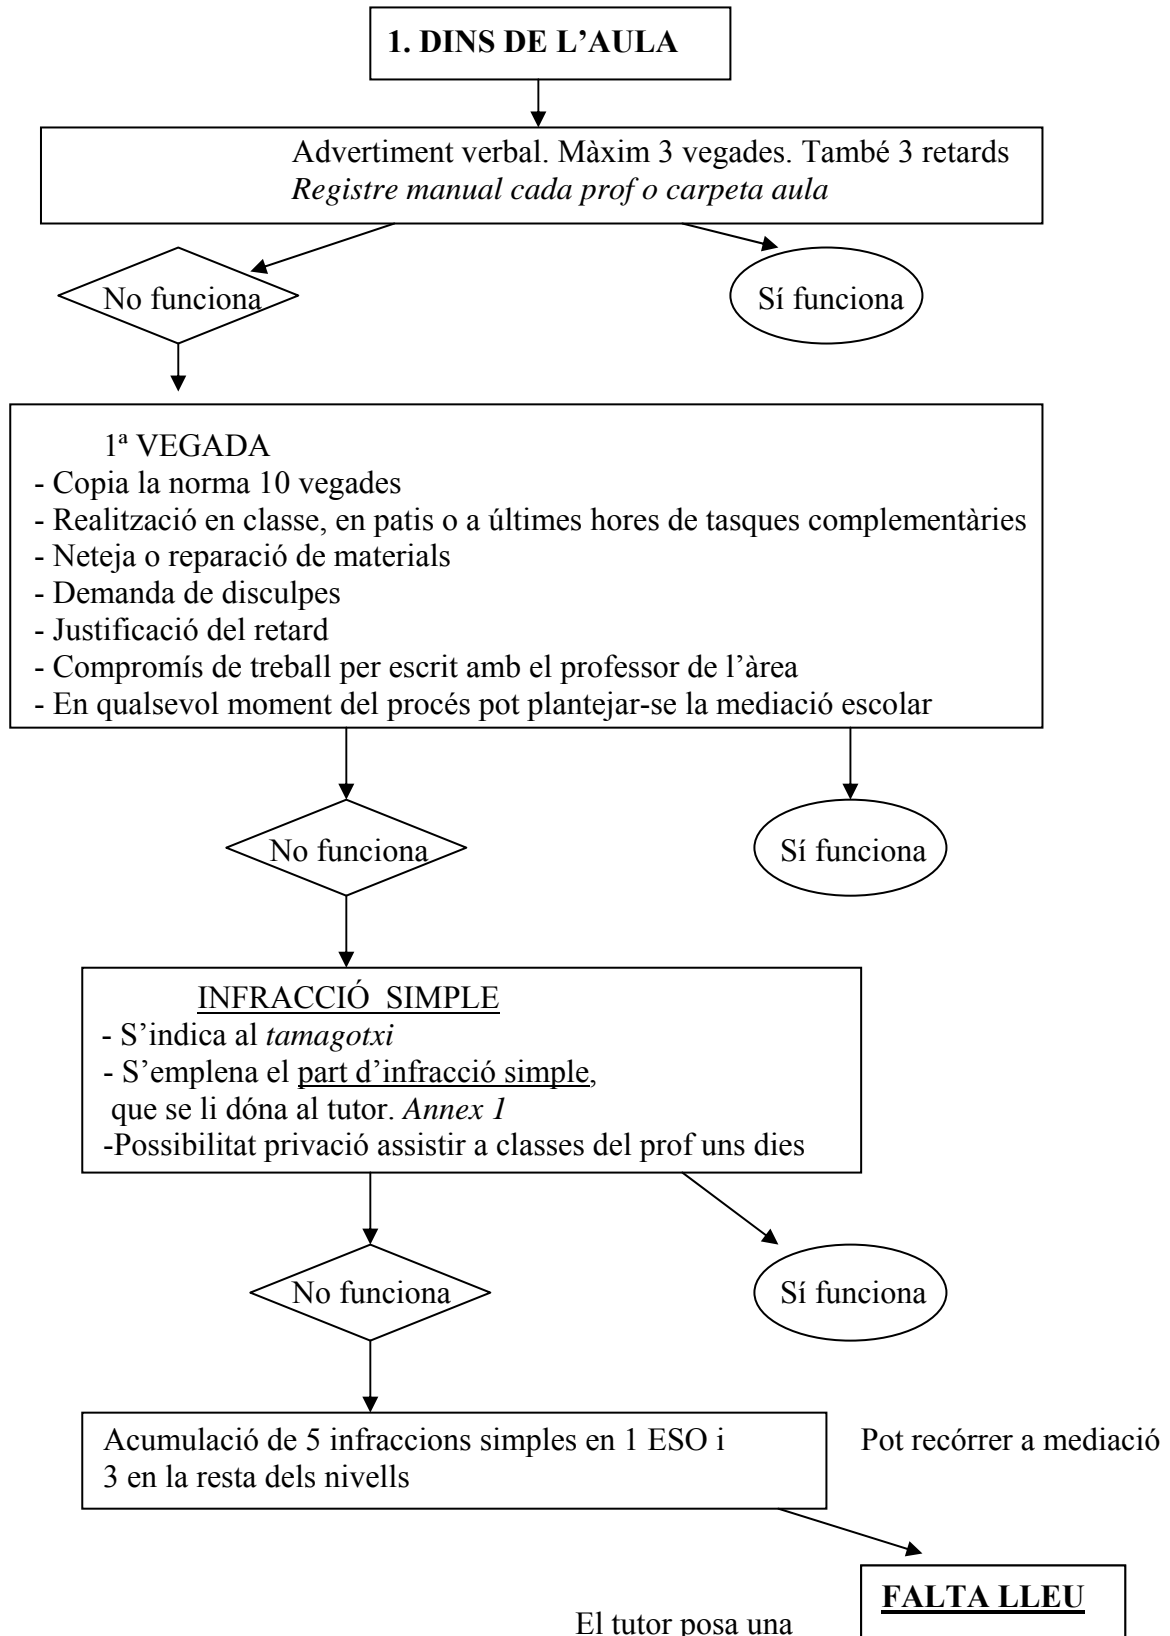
1. DINS DE L'AULA

Advertiment verbal. Màxim 3 vegades. També 3 retards
*Registre manual cada prof o carpeta aula*

No funciona

Sí funciona

1ª VEGADA
- Copia la norma 10 vegades
- Realització en classe, en patis o a últimes hores de tasques complementàries
- Neteja o reparació de materials
- Demanda de disculpes
- Justificació del retard
- Compromís de treball per escrit amb el professor de l'àrea
- En qualsevol moment del procés pot plantejar-se la mediació escolar

No funciona

Sí funciona

INFRACCIÓ SIMPLE
- S'indica al *tamagotxi*
- S'emplena el part d'infracció simple, que se li dóna al tutor. *Annex 1*
-Possibilitat privació assistir a classes del prof uns dies

No funciona

Sí funciona

Acumulació de 5 infraccions simples en 1 ESO i 3 en la resta dels nivells

Pot recórrer a mediació

FALTA LLEU

El tutor posa una